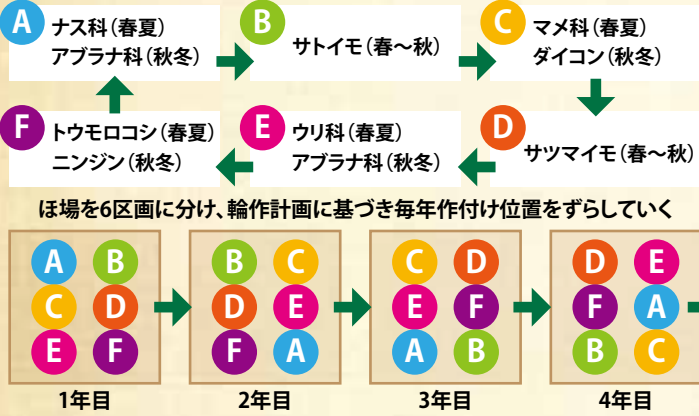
A ナス科（春夏）
アブラナ科（秋冬）

B サトイモ（春〜秋）

C マメ科（春夏）
ダイコン（秋冬）

D サツマイモ（春〜秋）

E ウリ科（春夏）
アブラナ科（秋冬）

F トウモロコシ（春夏）
ニンジン（秋冬）

ほ場を6区画に分け、輪作計画に基づき毎年作付け位置をずらしていく

| A | B |
|---|---|
| C | D |
| E | F |

1年目

| B | C |
|---|---|
| D | E |
| F | A |

2年目

| C | D |
|---|---|
| E | F |
| A | B |

3年目

| D | E |
|---|---|
| F | A |
| B | C |

4年目